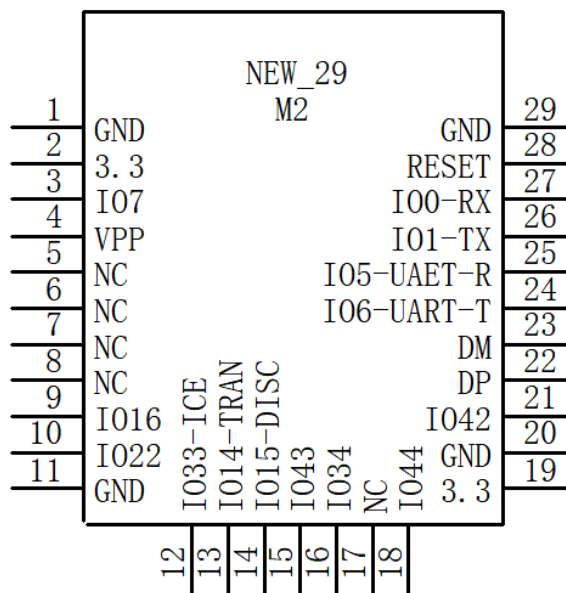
NEW_29
M2

1 GND
2 3.3
3 IO7
4 VPP
5 NC
6 NC
7 NC
8 NC
9 IO16
10 IO22
11 GND

29 GND
28 RESET
27 IO0-RX
26 IO1-TX
25 IO5-UAET-R
24 IO6-UART-T
23 DM
22 DP
21 IO42
20 GND
19 3.3

IO33-ICE
IO14-TRAN
IO15-DISC
IO43
IO34
NC
IO44

12
13
14
15
16
17
18